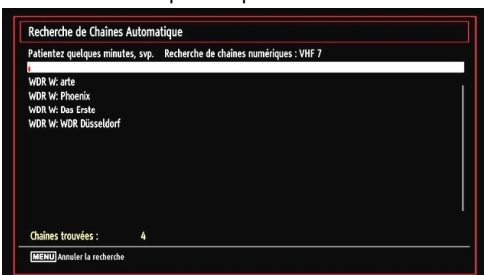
Recherche de Chaines Automatique

Patientez quelques minutes, svp. Recherche de chaines numériques : VHF 7

WDR W: arte
WDR W: Phoenix
WDR W: Das Erste
WDR W: WDR Düsseldorf

Chaines trouvées : 4

MENU Annuler la recherche